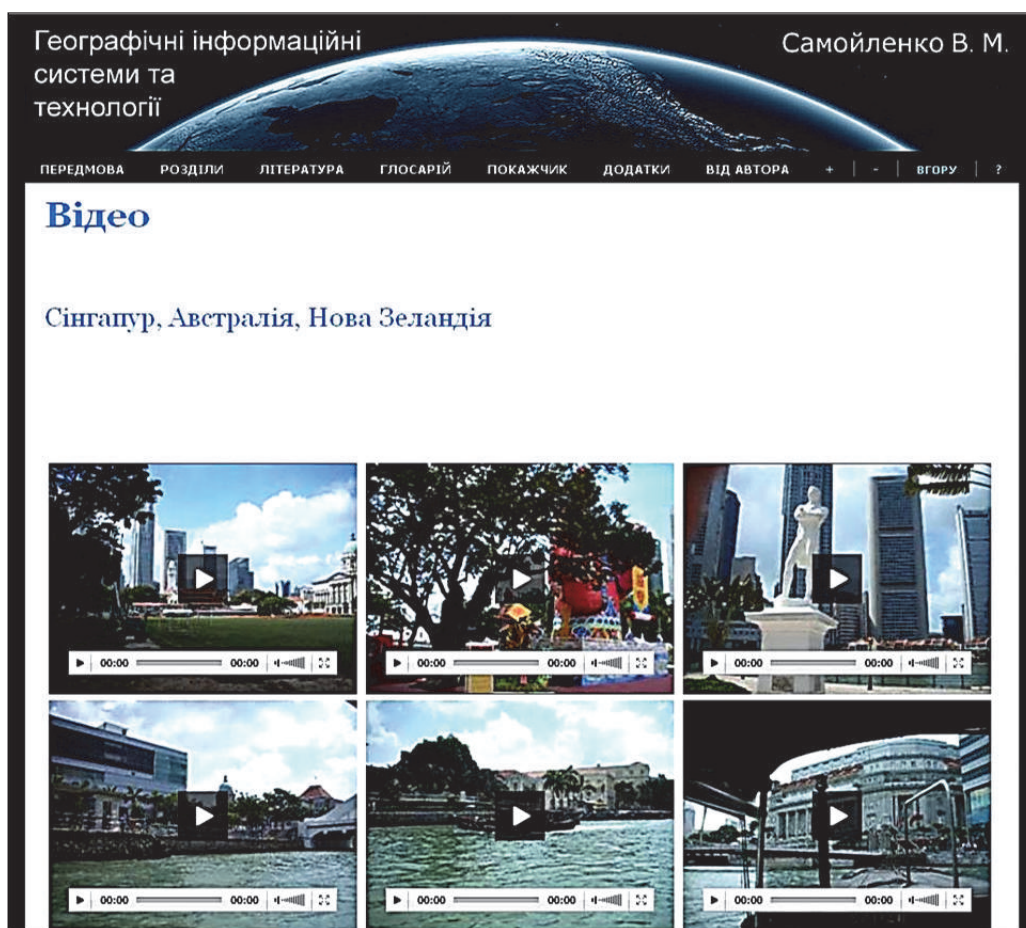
Географічні інформаційні системи та технології

Самойленко В. М.

ПЕРЕДМОВА РОЗДІЛИ ЛІТЕРАТУРА ГЛОСАРІЙ ПОКАЖЧИК ДОДАТКИ ВІД АВТОРА + | - | ВГОРУ | ?

Відео

Сінгапур, Австралія, Нова Зеландія

00:00 00:00

00:00 00:00

00:00 00:00

00:00 00:00

00:00 00:00

00:00 00:00